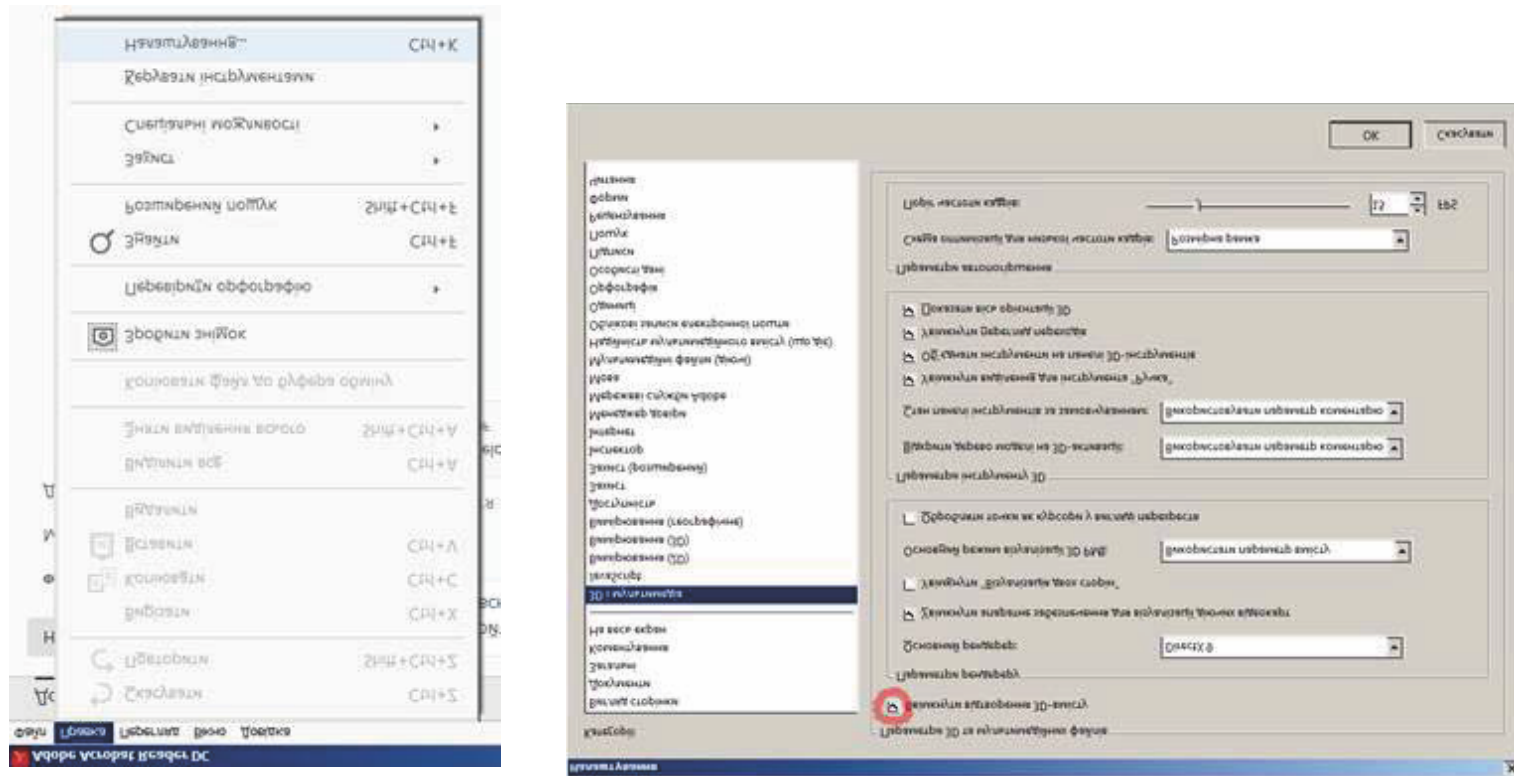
Налаштування... Ctrl+K
Керувати інструментами
Спеціальні можливості
Захист
Розширений пошук Shift+Ctrl+F
Знайти Ctrl+F
Перевірити орфографію
Зробити знімок
Копіювати файл до буфера обміну
Зняти виділення всього Shift+Ctrl+A
Виділити все Ctrl+A
Видалити
Вставити Ctrl+V
Копіювати Ctrl+C
Вирізати Ctrl+X
Повторити Shift+Ctrl+Z
Скасувати Ctrl+Z
Файл Правка Перегляд Вікно Довідка
Adobe Acrobat Reader DC

OK Скасувати
Читання
Форми
Підписування
Пошук
Підписи
Облікові дані
Орфографія
Оцінка
Облікові записи електронної пошти
Надійність мультимедійного вмісту (ліс вс)
Мультимедійні файли (закон)
Мова
Мережеві служби Adobe
Менеджер довіри
Інтернет
Інспектор
Захист (розширений)
Захист
Доступність
Вимірювання (геопросторове)
Вимірювання (2D)
Вимірювання (3D)
JavaScript
3D і мультимедіа
На весь екран
Коментування
Загальні
Документи
Вигляд сторінки
Категорії
Поріг частоти кадрів: 15 FPS
Спосіб оптимізації для низької частоти кадрів: Розмічена рамка
Параметри автооптимізації
Показати все об'єкти 3D
Увімкнути Перегляд переходів
Об'єднати інструменти на панелі 3D-інструментів
Увімкнути вибирання для інструмента „Рука"
Стан панелі інструментів за замовчуванням: Використовувати параметр коментарів
Відкрити дерево моделі на 3D-активацію: Використовувати параметр коментарів
Параметри інструменту 3D
Обробляти точки як кружечки у вигляді перспектив
Основний режим візуалізації 3D PMI: Використати параметр вмісту
Увімкнути „Візуалізація двох сторін"
Увімкнути апаратне згладжування для візуалізації ліній каркасу
Основний рендерер: DirectX 9
Параметри рендереру
Увімкнути відтворення 3D-вмісту
Параметри 3D та мультимедійних файлів
Налаштування